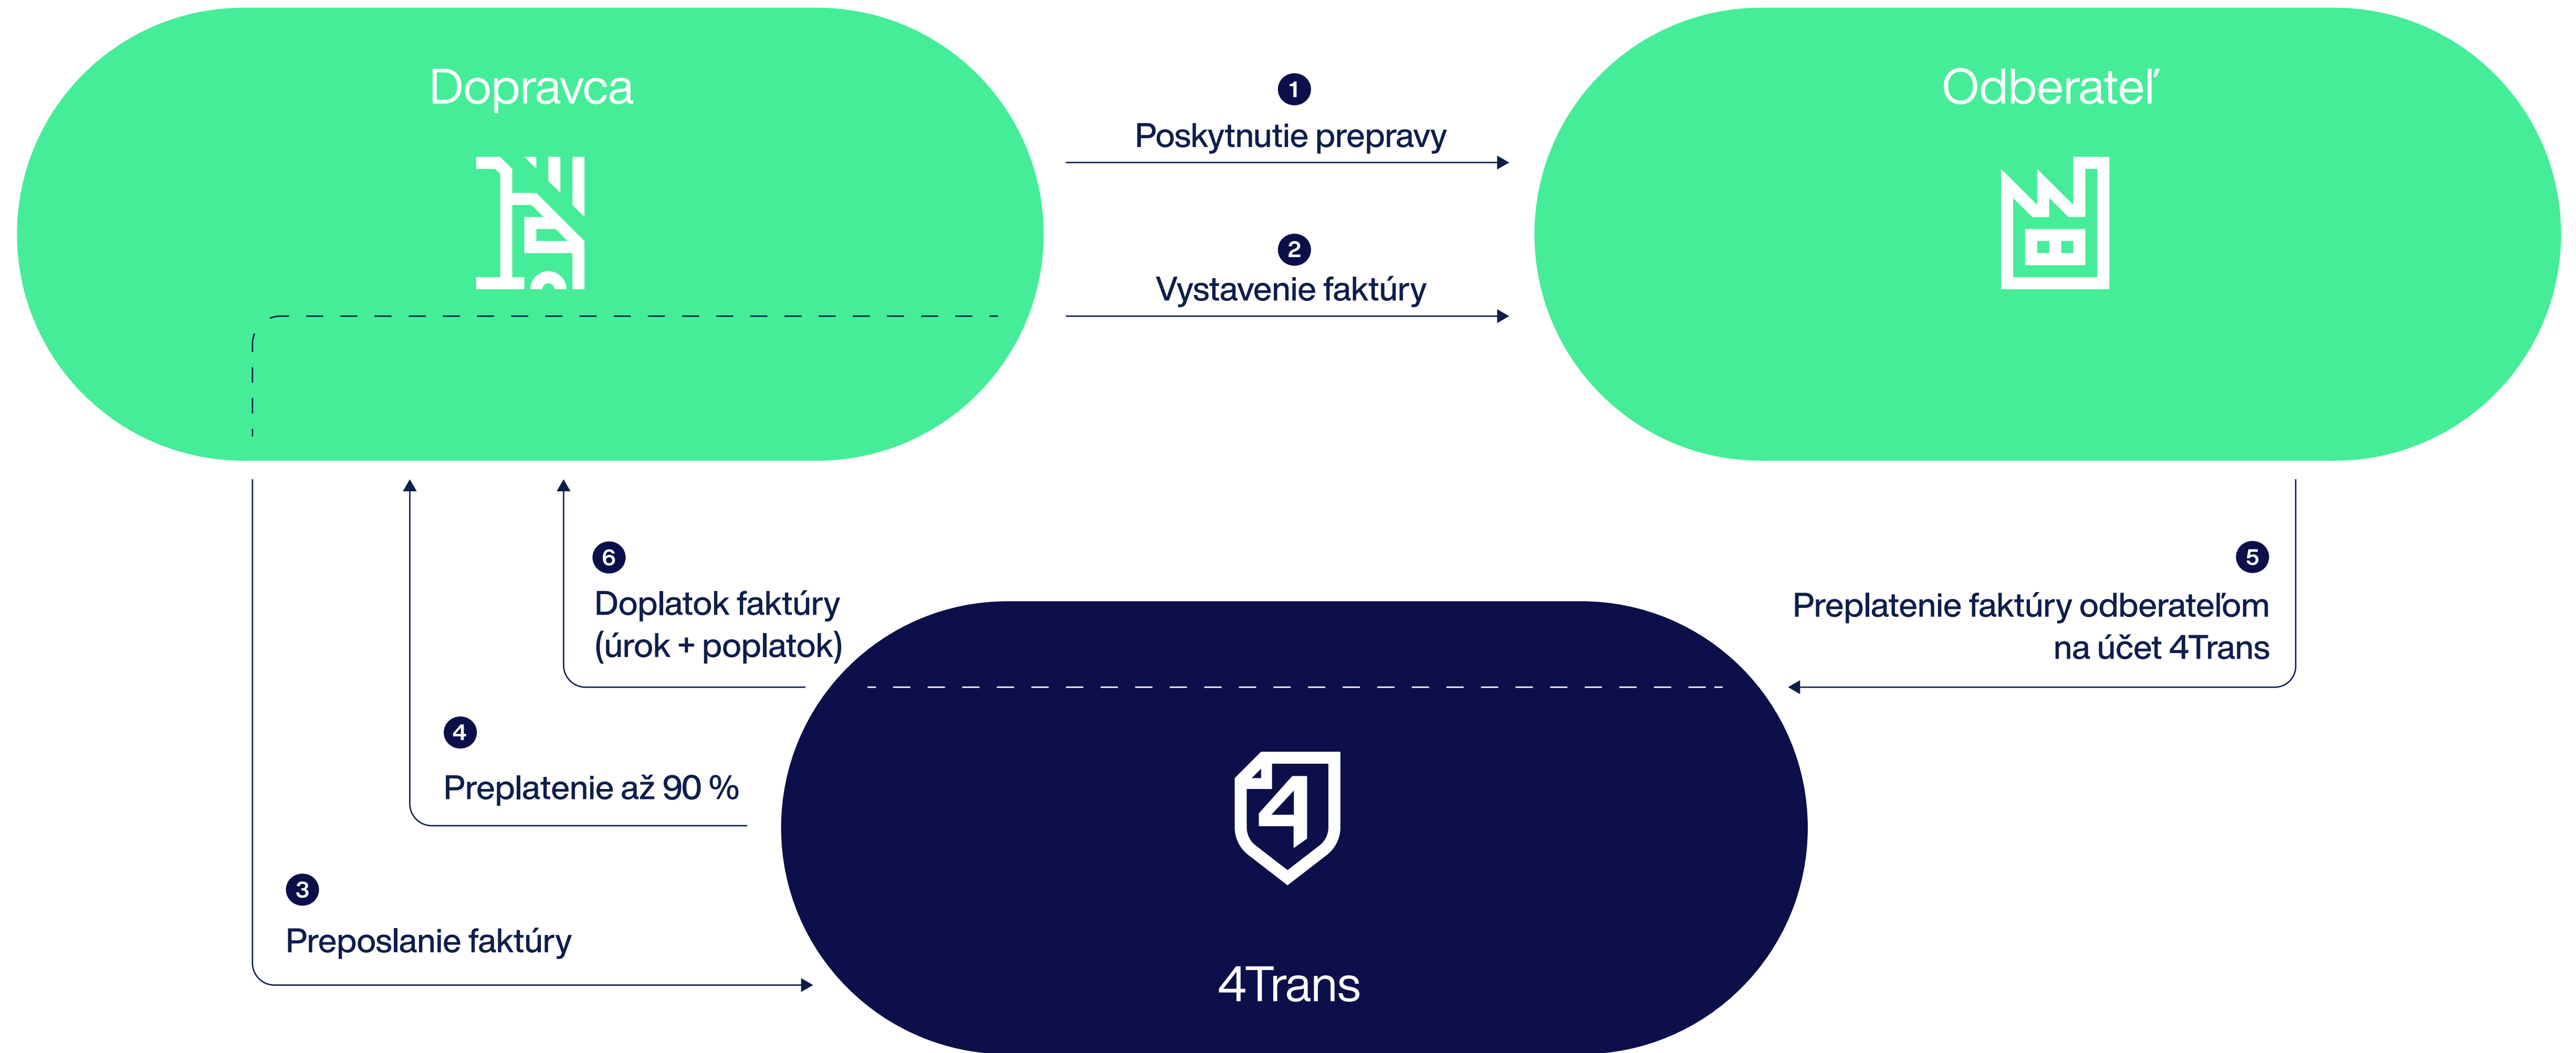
Dopravca

Odberateľ

1
Poskytnutie prepravy

2
Vystavenie faktúry

6
Doplatok faktúry (úrok + poplatok)

5
Preplatenie faktúry odberateľom na účet 4Trans

4
Preplatenie až 90 %

3
Preposlanie faktúry

4Trans